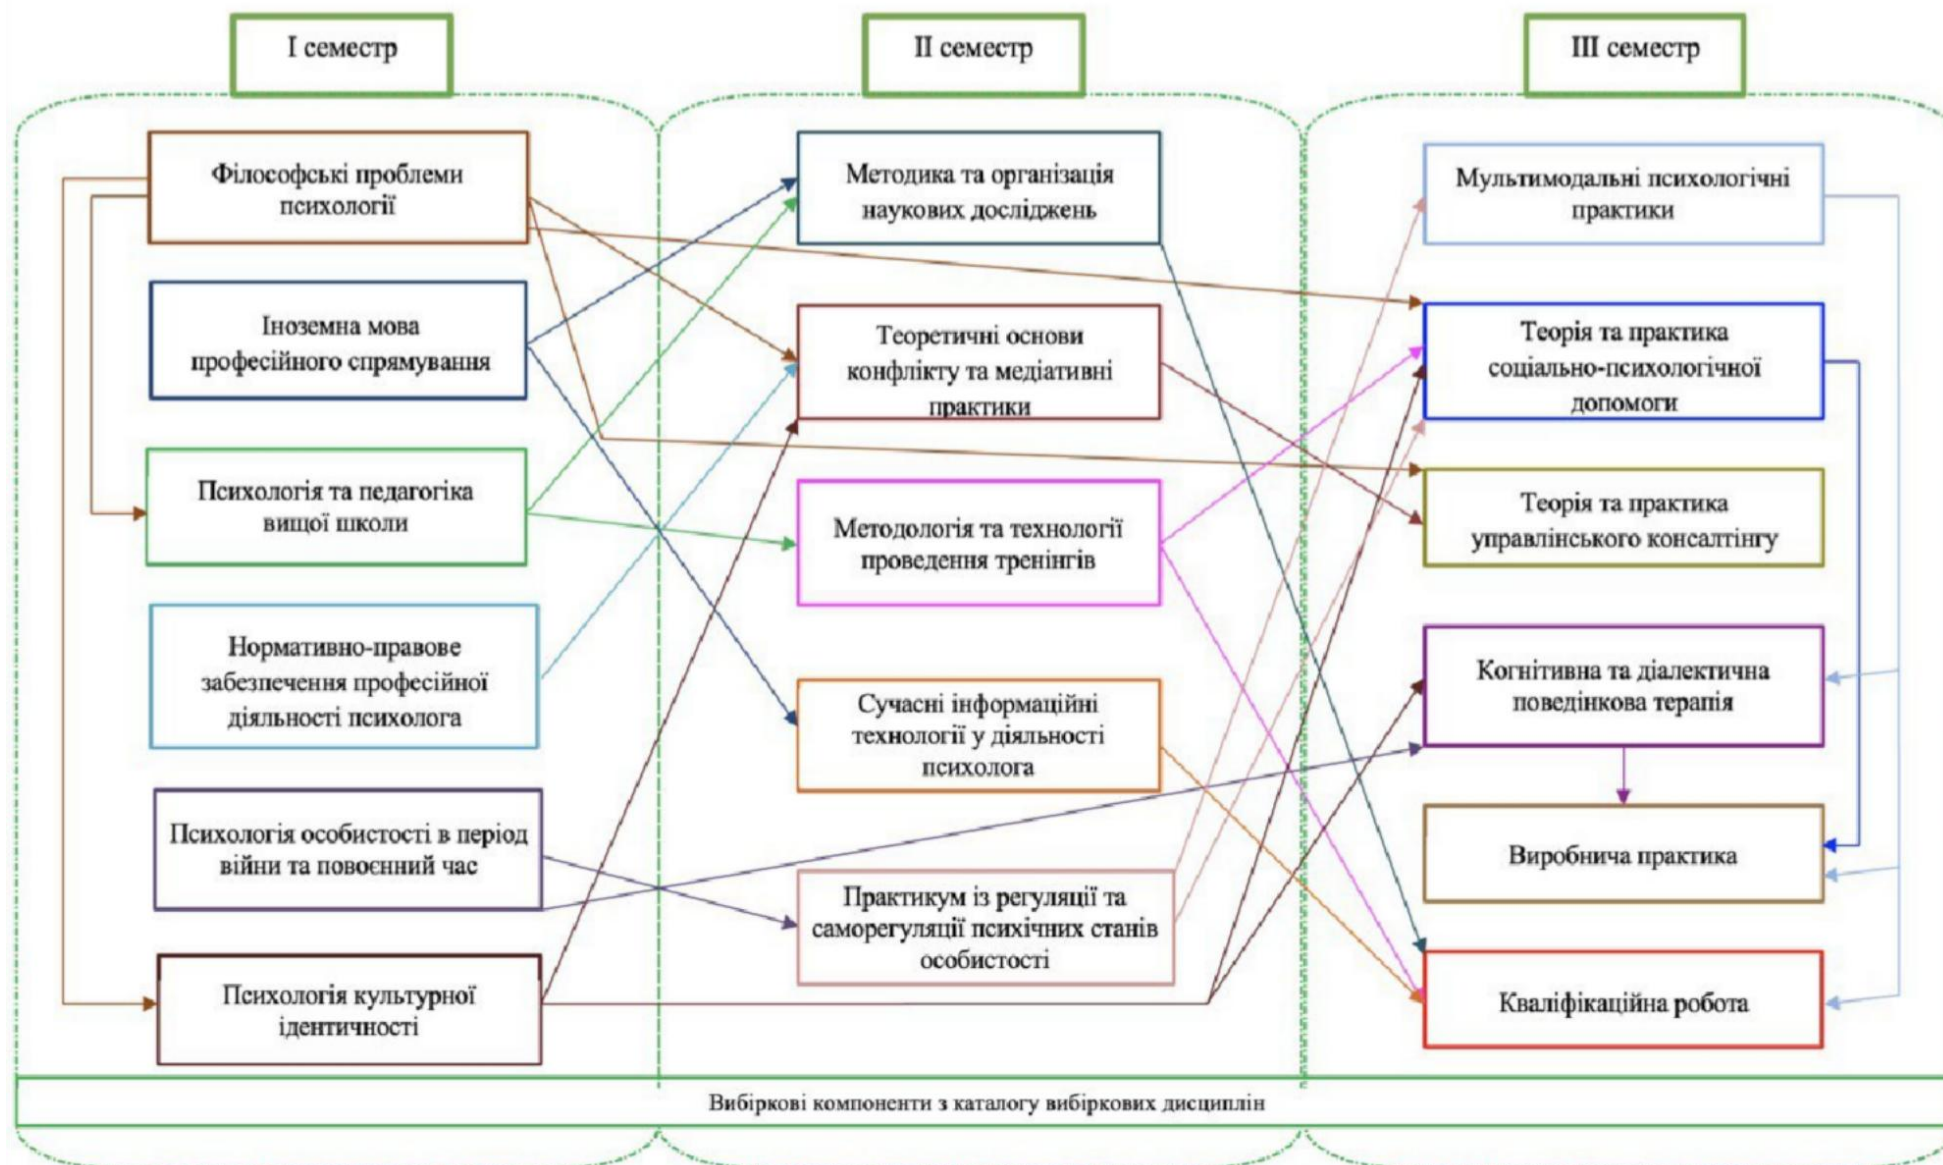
I семестр

II семестр

III семестр

Філософські проблеми психології

Іноземна мова професійного спрямування

Психологія та педагогіка вищої школи

Нормативно-правове забезпечення професійної діяльності психолога

Психологія особистості в період війни та повоєнний час

Психологія культурної ідентичності

Методика та організація наукових досліджень

Теоретичні основи конфлікту та медіативні практики

Методологія та технології проведення тренінгів

Сучасні інформаційні технології у діяльності психолога

Практикум із регуляції та саморегуляції психічних станів особистості

Мультимодальні психологічні практики

Теорія та практика соціально-психологічної допомоги

Теорія та практика управлінського консалтингу

Когнітивна та діалектична поведінкова терапія

Виробнича практика

Кваліфікаційна робота

Вибіркові компоненти з каталогу вибіркових дисциплін